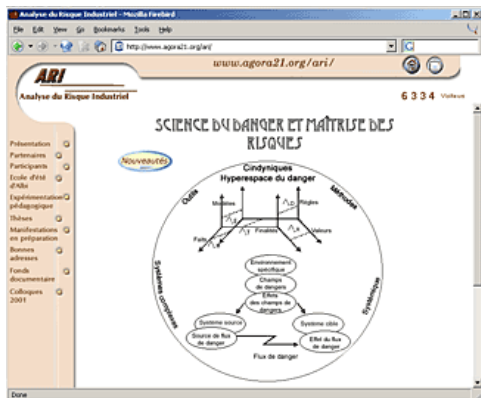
Analyse du Risque Industriel - Mozilla Firebird

File Edit View Go Bookmarks Tools Help

http://www.agora21.org/ari/

ARI
Analyse du Risque Industriel

www.agora21.org/ari/

6 3 3 4 Visiteurs

Présentation
Partenaires
Participants
Ecole d'été d'Albi
Expérimentation pédagogique
Thèses
Manifestations en préparation
Bonnes adresses
Fonds documentaire
Colloques 2001

SCIENCE DU DANGER ET MAÎTRISE DES RISQUES

Nouveautés

Cindyniques
Hyperespace du danger

Outils
Méthodes
Modèles
Règles
Faits
Finalités
Valeurs
Systèmes complexes
Systémique

Environnement spécifique
Champs de dangers
Effets des champs de dangers

Système source
Source de flux de danger
Système cible
Effet du flux de danger
Flux de danger

Done